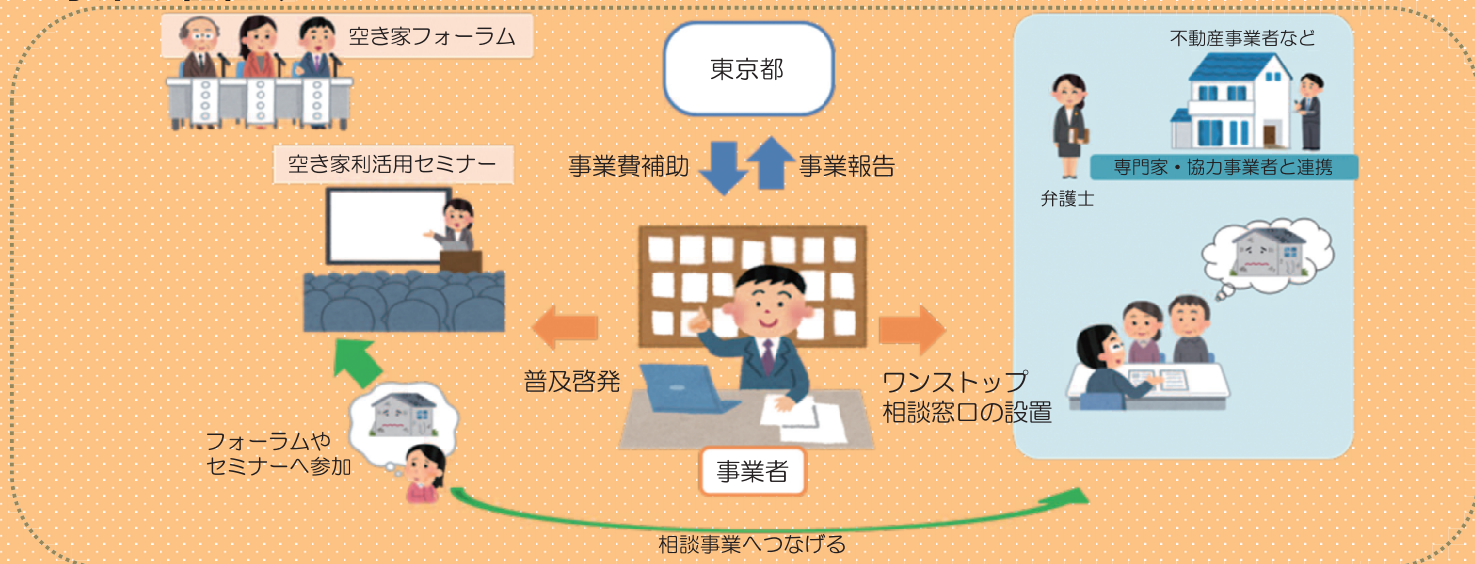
空き家フォーラム

東京都

不動産事業者など

空き家利活用セミナー

事業費補助

事業報告

専門家・協力事業者と連携

弁護士

普及啓発

ワンストップ相談窓口の設置

フォーラムやセミナーへ参加

事業者

相談事業へつなげる